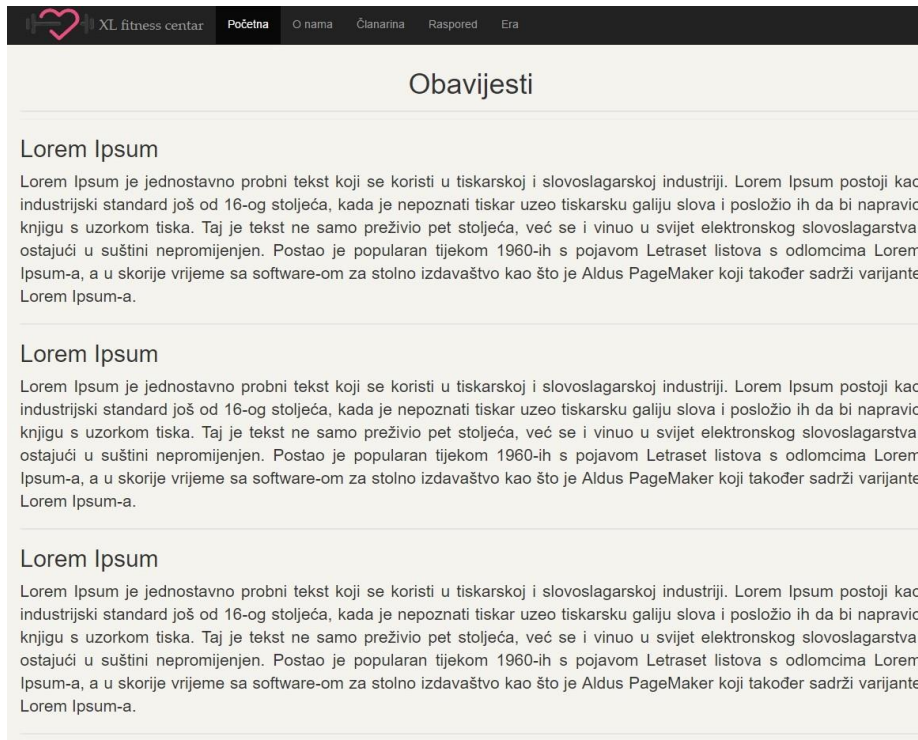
XL fitness center Početna O nama Članarina Raspored Era

Obavijesti

Lorem Ipsum

Lorem Ipsum je jednostavno probni tekst koji se koristi u tiskarskoj i slovoslagarskoj industriji. Lorem Ipsum postoji kao industrijski standard još od 16-og stoljeća, kada je nepoznati tiskar uzeo tiskarsku galiju slova i posložio ih da bi napravio knjigu s uzorkom tiska. Taj je tekst ne samo preživio pet stoljeća, već se i vinuo u svijet elektronskog slovoslagarstva, ostajući u suštini nepromijenjen. Postao je popularan tijekom 1960-ih s pojavom Letraset listova s odlomcima Lorem Ipsum-a, a u skorije vrijeme sa software-om za stolno izdavaštvo kao što je Aldus PageMaker koji također sadrži varijante Lorem Ipsum-a.

Lorem Ipsum

Lorem Ipsum je jednostavno probni tekst koji se koristi u tiskarskoj i slovoslagarskoj industriji. Lorem Ipsum postoji kao industrijski standard još od 16-og stoljeća, kada je nepoznati tiskar uzeo tiskarsku galiju slova i posložio ih da bi napravio knjigu s uzorkom tiska. Taj je tekst ne samo preživio pet stoljeća, već se i vinuo u svijet elektronskog slovoslagarstva, ostajući u suštini nepromijenjen. Postao je popularan tijekom 1960-ih s pojavom Letraset listova s odlomcima Lorem Ipsum-a, a u skorije vrijeme sa software-om za stolno izdavaštvo kao što je Aldus PageMaker koji također sadrži varijante Lorem Ipsum-a.

Lorem Ipsum

Lorem Ipsum je jednostavno probni tekst koji se koristi u tiskarskoj i slovoslagarskoj industriji. Lorem Ipsum postoji kao industrijski standard još od 16-og stoljeća, kada je nepoznati tiskar uzeo tiskarsku galiju slova i posložio ih da bi napravio knjigu s uzorkom tiska. Taj je tekst ne samo preživio pet stoljeća, već se i vinuo u svijet elektronskog slovoslagarstva, ostajući u suštini nepromijenjen. Postao je popularan tijekom 1960-ih s pojavom Letraset listova s odlomcima Lorem Ipsum-a, a u skorije vrijeme sa software-om za stolno izdavaštvo kao što je Aldus PageMaker koji također sadrži varijante Lorem Ipsum-a.